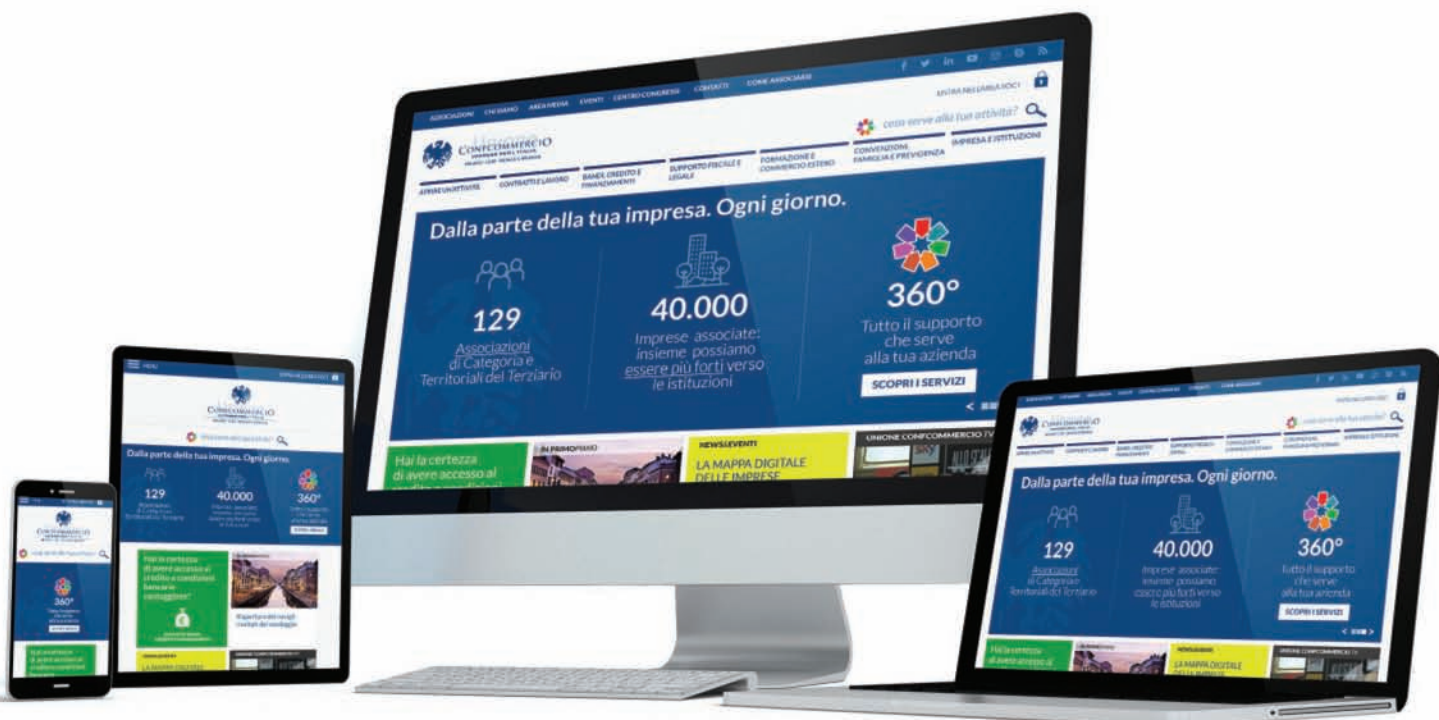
ASSOCIAZIONI CHI SIAMO AREA MEDIA EVENTI CENTRO CONGRESSI CONTATTI COME ASSOCIARSI

ENTRA NELL'AREA SOCI

CONFCOMMERCIO

cosa serve alla tua attività?

APRIRE UN'ATTIVITÀ CONTRATTI E LAVORO BANDI, CREDITO E FINANZIAMENTI SUPPORTO FISCALE E LEGALE FORMAZIONE E COMMERCIO ESTERO CONVENZIONI, FAMIGLIA E PREVIDENZA IMPRESA E ISTITUZIONI

Dalla parte della tua impresa. Ogni giorno.

129
Associazioni di Categoria e Territoriali del Terziario

40.000
Imprese associate: insieme possiamo essere più forti verso le istituzioni

360°
Tutto il supporto che serve alla tua azienda

SCOPRI I SERVIZI

Hai la certezza di avere accesso al

IN PRIMO PIANO

NEWS&EVENTI
LA MAPPA DIGITALE DELLE IMPRESE

UNIONE CONFCOMMERCIO TV

MENU

Hai la certezza di avere accesso al credito a condizioni bancarie vantaggiose?

Riaperture dei navigli

LA MAPPA DIGITALE